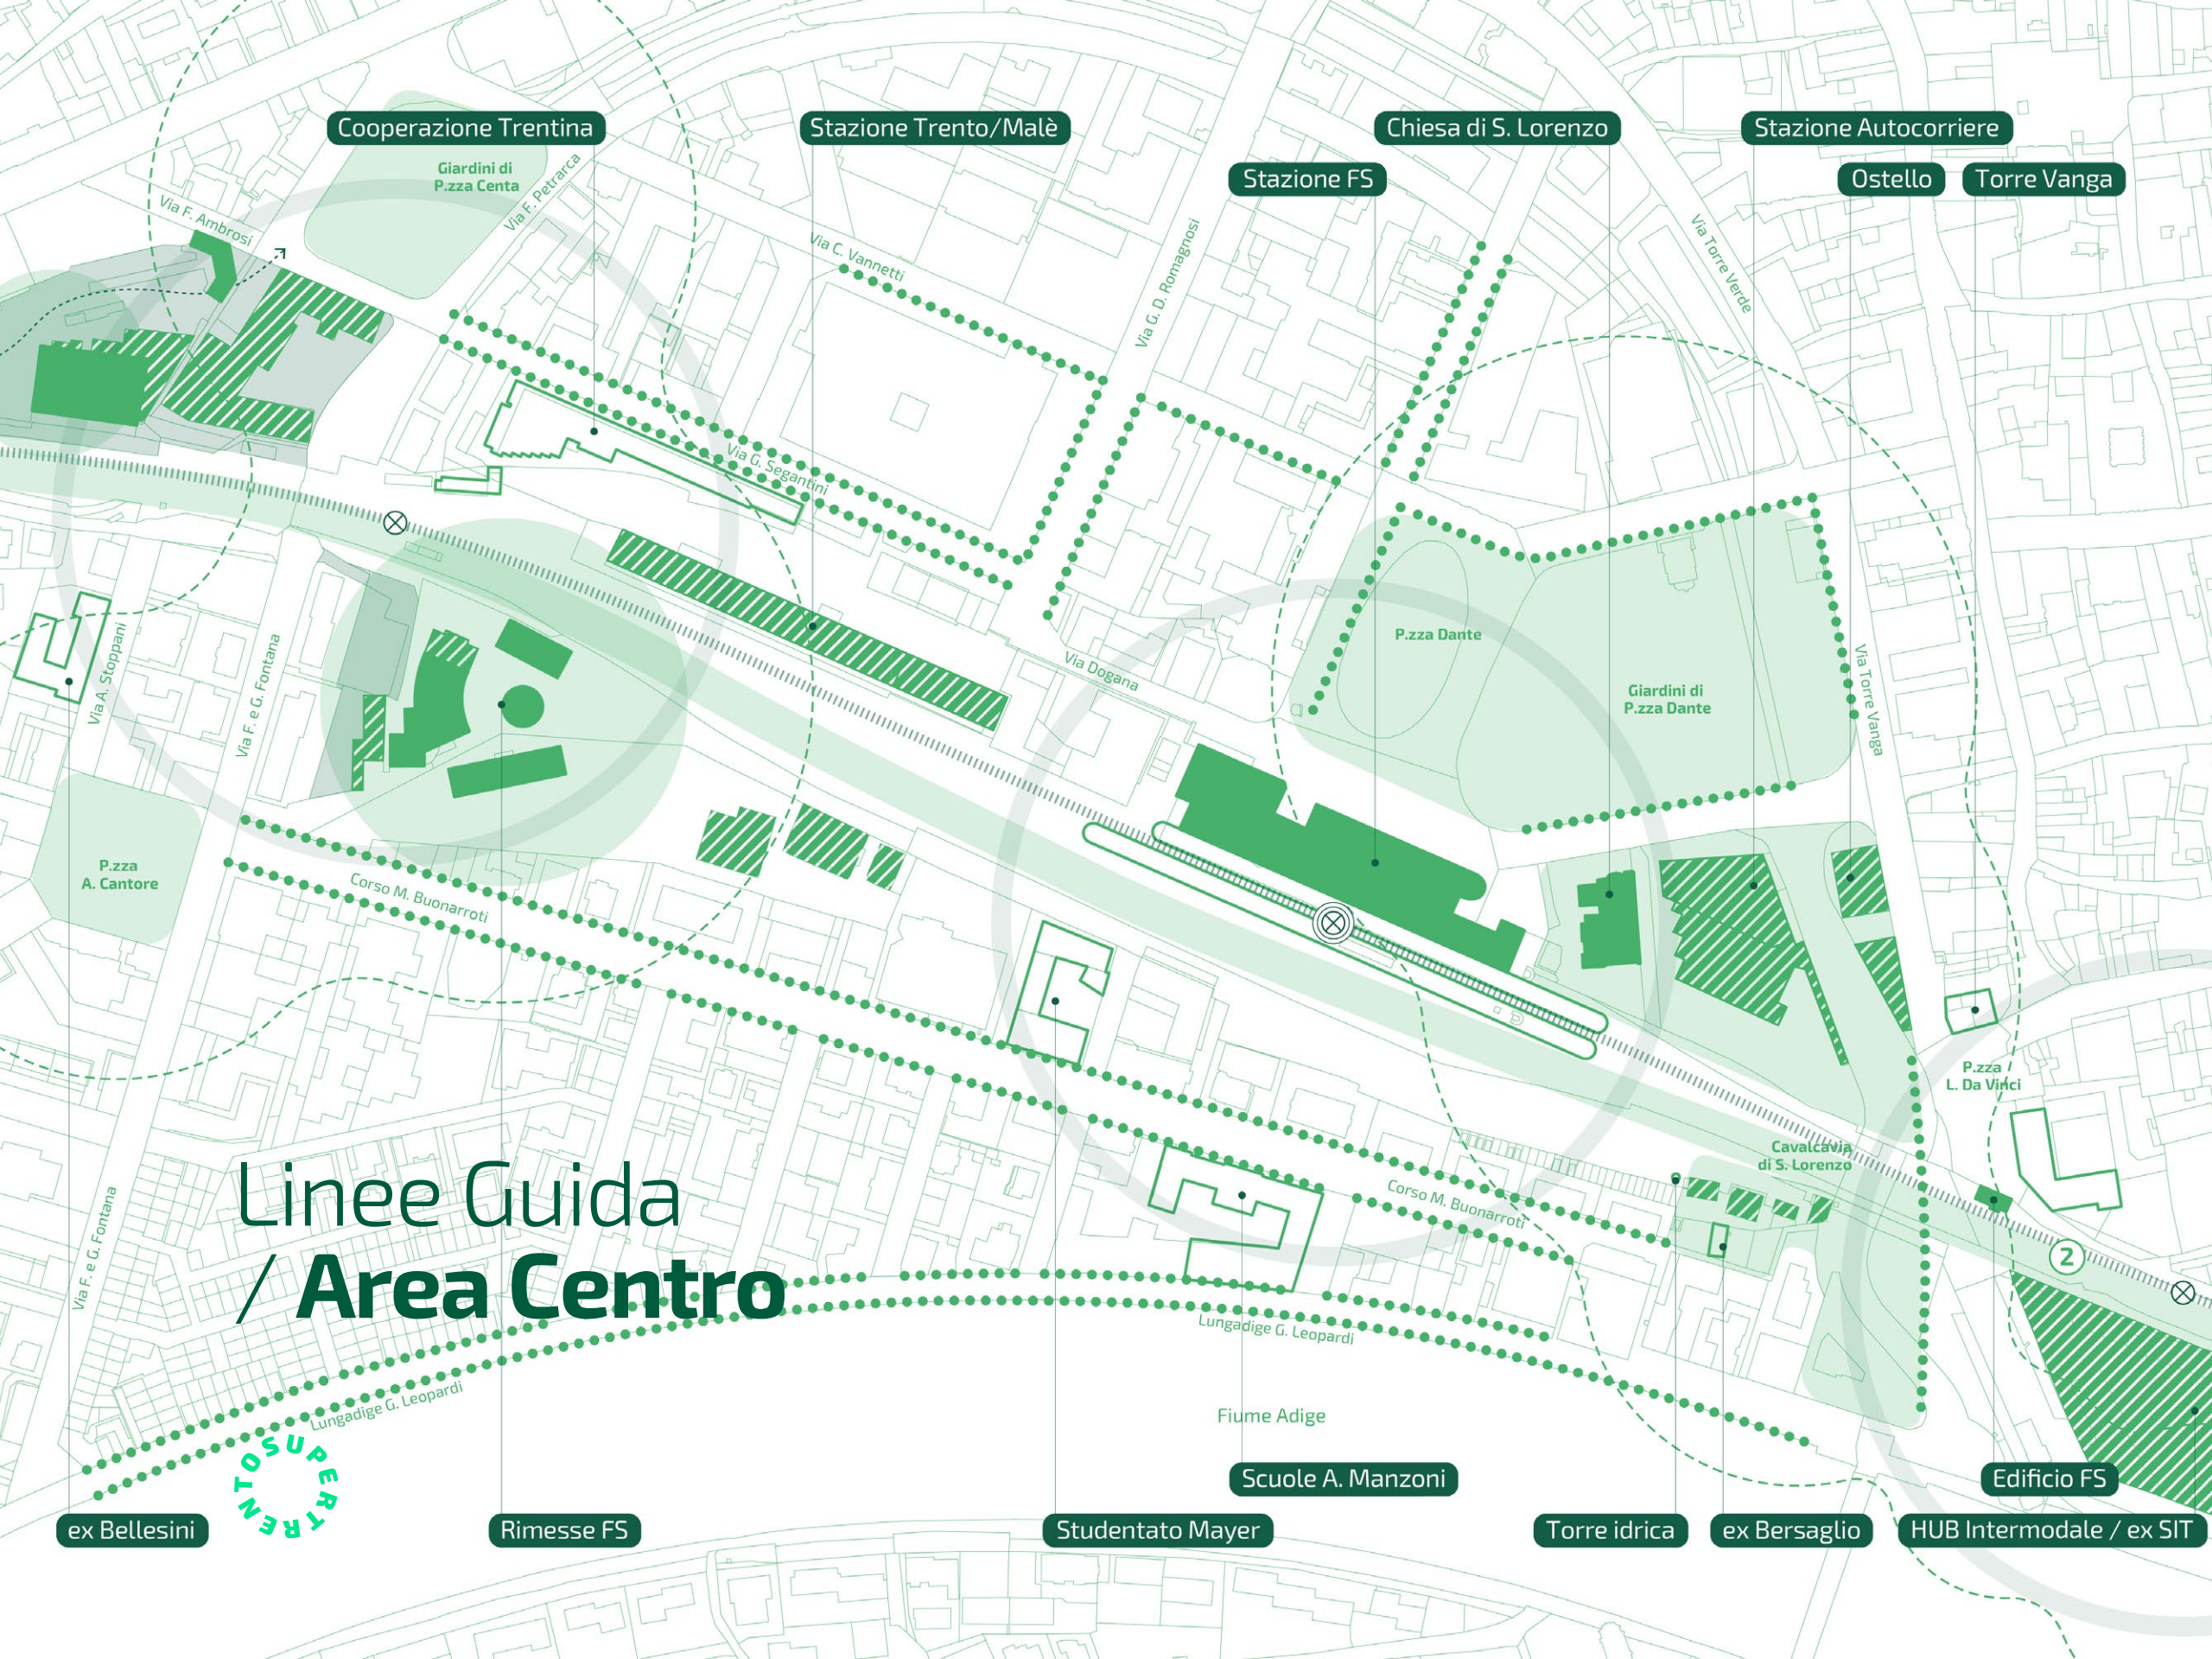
Cooperazione Trentina
Stazione Trento/Malè
Chiesa di S. Lorenzo
Stazione Autocorriere
Stazione FS
Ostello
Torre Vanga

Giardini di P.zza Centa
Via F. Ambrosi
Via F. Petrarca
Via C. Vannetti
Via G. D. Romagnosi
Via Torre Verde
Via G. Segantini
Via Dogana
P.zza Dante
Giardini di P.zza Dante
Via Torre Vanga
Via A. Stoppani
Via F. e G. Fontana
P.zza A. Cantore
Corso M. Buonarroti
P.zza L. Da Vinci
Cavalcavia di S. Lorenzo
Corso M. Buonarroti
2
Lungadige G. Leopardi
Lungadige G. Leopardi
Fiume Adige
Via F. e G. Fontana

Linee Guida
/ Area Centro

TRENTOSUPER

Scuole A. Manzoni
Edificio FS
ex Bellesini
Rimesse FS
Studentato Mayer
Torre idrica
ex Bersaglio
HUB Intermodale / ex SIT